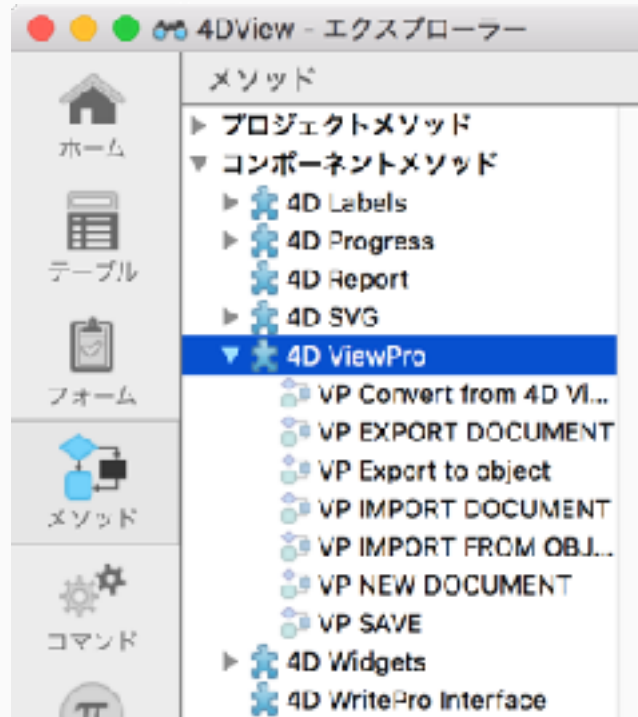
4DView - エクスプローラー

ホーム
テーブル
フォーム
メソッド
コマンド

メソッド

プロジェクトメソッド
コンポーネントメソッド
4D Labels
4D Progress
4D Report
4D SVG
4D ViewPro
VP Convert from 4D Vi...
VP EXPORT DOCUMENT
VP Export to object
VP IMPORT DOCUMENT
VP IMPORT FROM OBJ...
VP NEW DOCUMENT
VP SAVE
4D Widgets
4D WritePro Interface